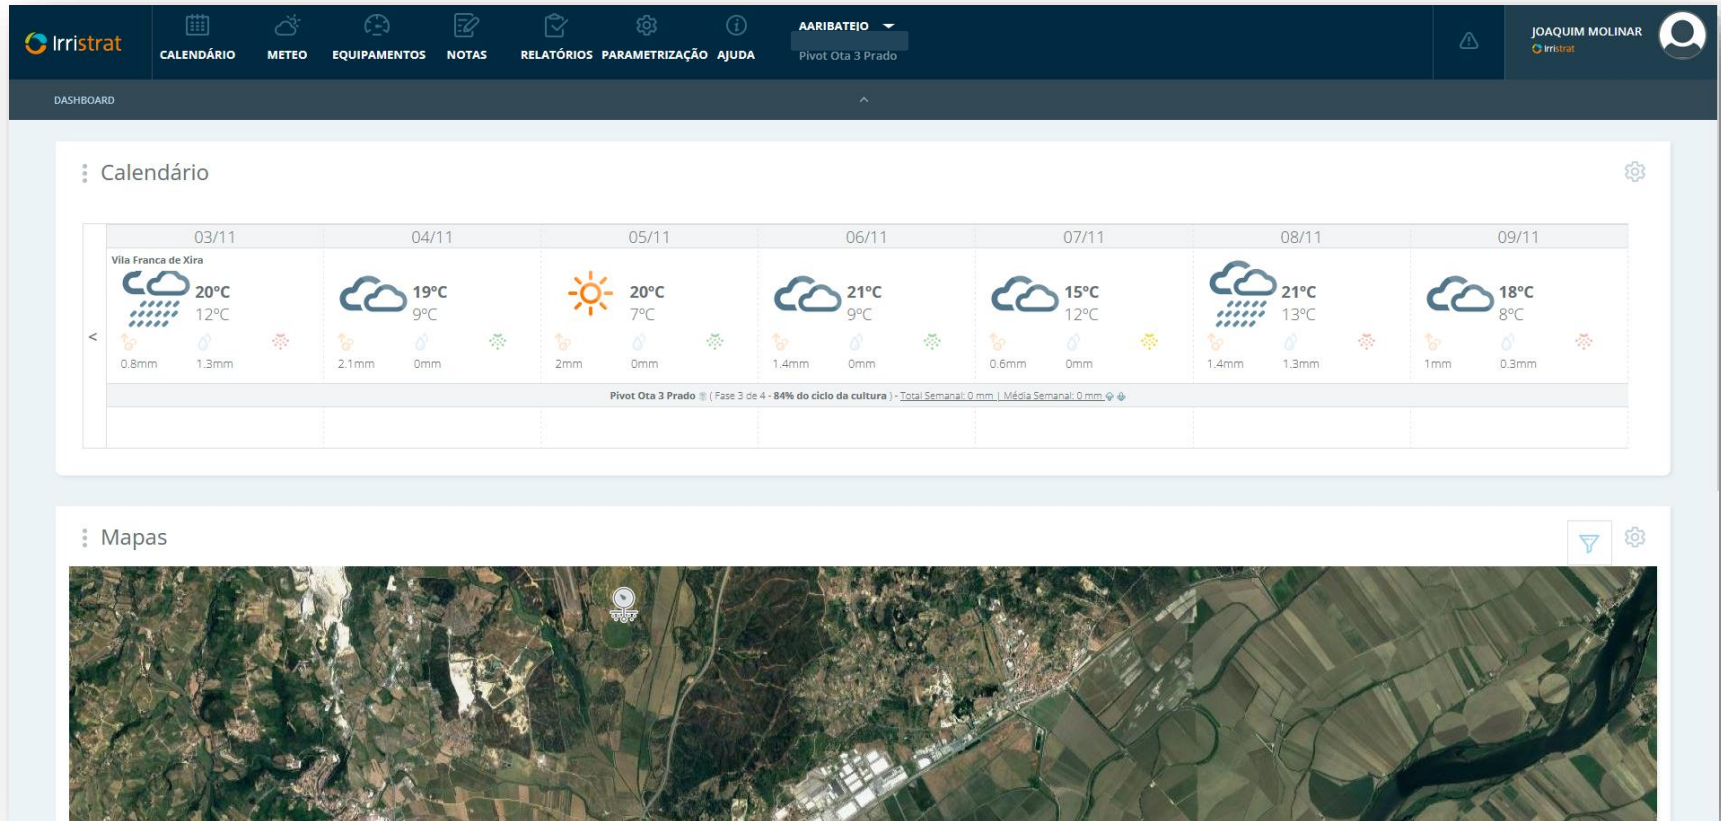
Irristrat

CALENDÁRIO METEO EQUIPAMENTOS NOTAS RELATÓRIOS PARAMETRIZAÇÃO AJUDA

AARIBATEJO

Pivot Ota 3 Prado

JOAQUIM MOLINAR
Irristrat

DASHBOARD

Calendário

| 03/11 | 04/11 | 05/11 | 06/11 | 07/11 | 08/11 | 09/11 |
|---|---|---|---|---|---|---|
| Vila Franca de Xira 20°C 12°C 0.8mm 1.3mm | 19°C 9°C 2.1mm 0mm | 20°C 7°C 2mm 0mm | 21°C 9°C 1.4mm 0mm | 15°C 12°C 0.6mm 0mm | 21°C 13°C 1.4mm 1.3mm | 18°C 8°C 1mm 0.3mm |

<

Pivot Ota 3 Prado ( Fase 3 de 4 - 84% do ciclo da cultura ) - Total Semanal: 0 mm | Média Semanal: 0 mm

Mapas